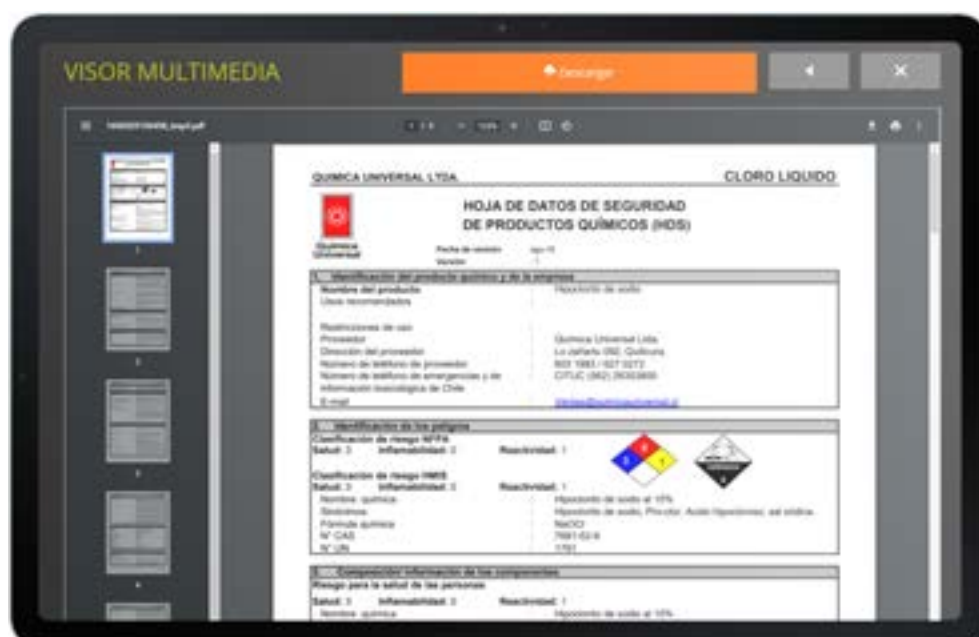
VISOR MULTIMEDIA

Descargar

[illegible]

QUIMICA UNIVERSAL LTDA.

CLORO LIQUIDO

HOJA DE DATOS DE SEGURIDAD DE PRODUCTOS QUÍMICOS (HDS)

Química Universal

Fecha de versión: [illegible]
Versión: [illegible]

1. Identificación del producto químico y de la empresa

| | |
|---|---|
| Nombre del producto | Hipoclorito de sodio |
| Usos recomendados | |
| Restricciones de uso | |
| Proveedor | Química Universal Ltda. |
| Dirección del proveedor | Lo Jaramillo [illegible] Quilicura |
| Número de teléfono del proveedor | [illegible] |
| Número de teléfono de emergencias y de información toxicológica de Chile | CITUC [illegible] |
| E-mail | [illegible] |

2. Identificación de los peligros

Clasificación de riesgo NFPA
Salud: 3 Inflamabilidad: 0 Reactividad: 1

Clasificación de riesgo HMIS
Salud: 3 Inflamabilidad: 0 Reactividad: 1

| | |
|---|---|
| Nombre química | Hipoclorito de sodio al 10% |
| Sinónimos | Hipoclorito de sodio, Pro-clor, Acido hipocloroso, sal sódica |
| Fórmula química | NaOCl |
| N° CAS | 7681-52-9 |
| N° UN | 1791 |

3. Composición información de los componentes

Riesgo para la salud de las personas

Salud: 3 Inflamabilidad: 0 Reactividad: 1

Nombre química Hipoclorito de sodio al 10%